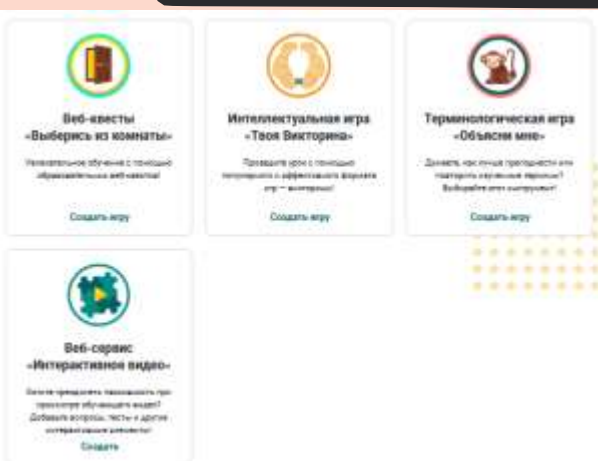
Веб-квесты «Выберись из комнаты»

Увлекательное обучение с помощью образовательных веб-квестов!

Создать игру

Интеллектуальная игра «Твоя Викторина»

Проводите уроки с помощью популярного и эффективного формата игр — викторины!

Создать игру

Терминологическая игра «Объясни мне»

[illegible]

Создать игру

Веб-сервис «Интерактивное видео»

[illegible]

Создать